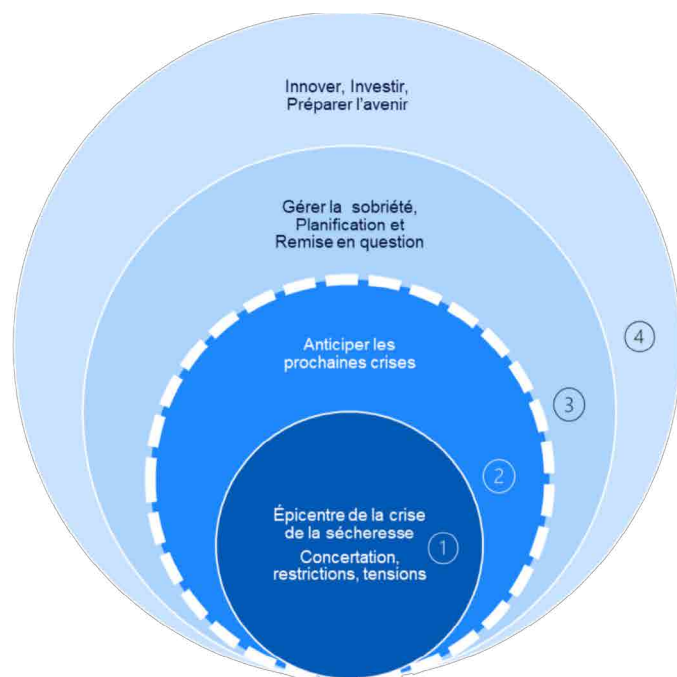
Innover, Investir, Préparer l'avenir

Gérer la sobriété, Planification et Remise en question

Anticiper les prochaines crises

Épicentre de la crise de la sécheresse

Concertation, restrictions, tensions

1

2

3

4